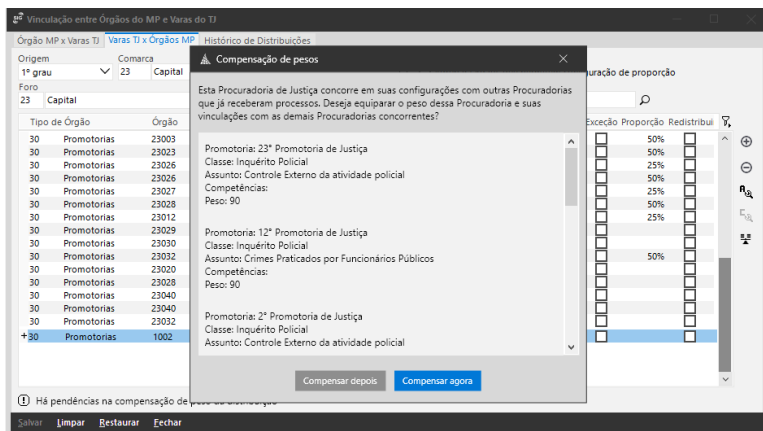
Vinculação entre Órgãos do MP e Varas do TJ

Órgão MP x Varas TJ | Varas TJ x Órgãos MP | Histórico de Distribuições

Origem: 1º grau
Comarca: 23 Capital
Foro: 23 Capital

uração de proporção

| Tipo de Órgão | | Órgão |
|---|---|---|
| 30 | Promotorias | 23003 |
| 30 | Promotorias | 23023 |
| 30 | Promotorias | 23026 |
| 30 | Promotorias | 23026 |
| 30 | Promotorias | 23027 |
| 30 | Promotorias | 23028 |
| 30 | Promotorias | 23012 |
| 30 | Promotorias | 23029 |
| 30 | Promotorias | 23030 |
| 30 | Promotorias | 23032 |
| 30 | Promotorias | 23020 |
| 30 | Promotorias | 23028 |
| 30 | Promotorias | 23040 |
| 30 | Promotorias | 23040 |
| 30 | Promotorias | 23032 |
| +30 | Promotorias | 1002 |

| Exceção | Proporção | Redistribui |
|---|---|---|
| | 50% | |
| | 50% | |
| | 25% | |
| | 50% | |
| | 25% | |
| | 50% | |
| | 25% | |
| | | |
| | | |
| | 50% | |

Compensação de pesos

Esta Procuradoria de Justiça concorre em suas configurações com outras Procuradorias que já receberam processos. Deseja equiparar o peso dessa Procuradoria e suas vinculações com as demais Procuradorias concorrentes?

Promotoria: 23ª Promotoria de Justiça
Classe: Inquérito Policial
Assunto: Controle Externo da atividade policial
Competências:
Peso: 90

Promotoria: 12ª Promotoria de Justiça
Classe: Inquérito Policial
Assunto: Crimes Praticados por Funcionários Públicos
Competências:
Peso: 90

Promotoria: 2ª Promotoria de Justiça
Classe: Inquérito Policial
Assunto: Controle Externo da atividade policial

Compensar depois | Compensar agora

Há pendências na compensação de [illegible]

Salvar | Limpar | Restaurar | Fechar